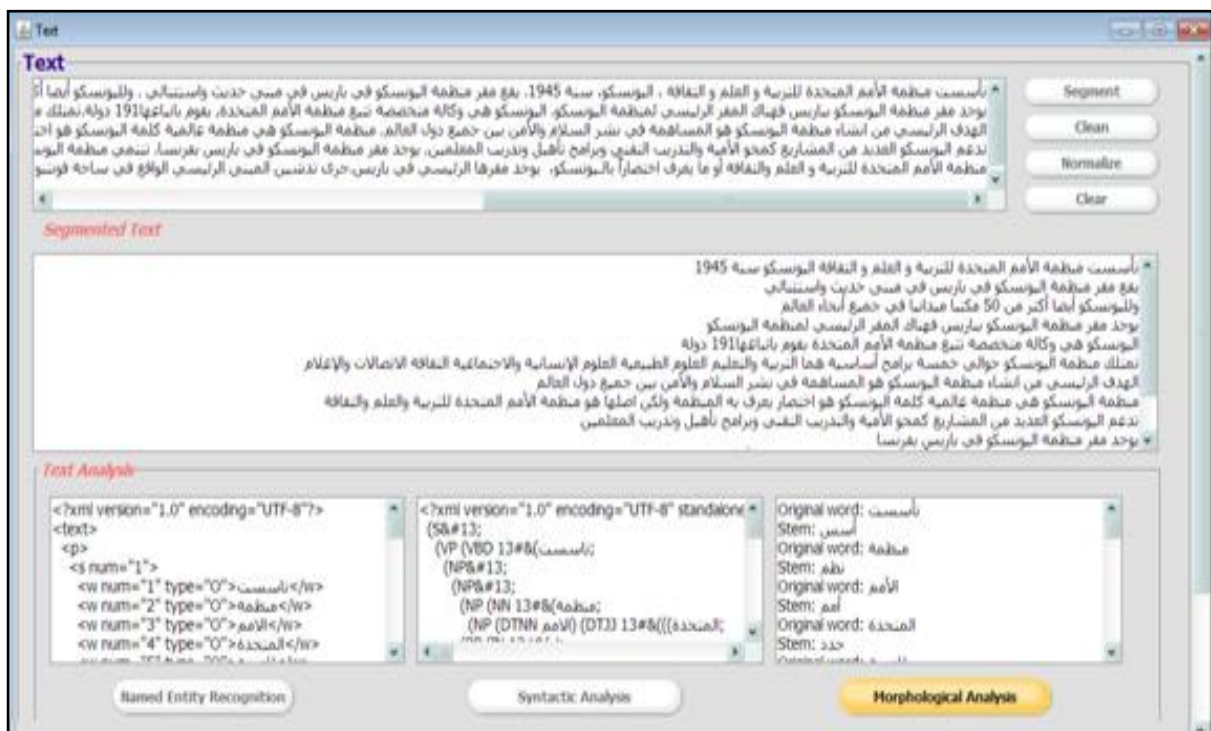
Text

Text

تأسست منظمة الأمم المتحدة للتربية و العلم و الثقافة ، اليونسكو، سنة 1945. يقع مقر منظمة اليونسكو في باريس في مبنى حديث واستثنائي . ولليونسكو أيضا أ
يوجد مقر منظمة اليونسكو بباريس فهناك المقر الرئيسي لمنظمة اليونسكو. اليونسكو هي وكالة متخصصة تتبع منظمة الأمم المتحدة، يقوم بانباعها191 دولة.تمتلك م
الهدف الرئيسي من انشاء منظمة اليونسكو هو المساهمة في نشر السلام والأمن بين جميع دول العالم. منظمة اليونسكو هي منظمة عالمية كلمة اليونسكو هو اخ
تدعم اليونسكو العديد من المشاريع كمحو الأمية والتدريب التقني وبرامج تأهيل وتدريب المعلمين. يوجد مقر منظمة اليونسكو في باريس بفرنسا. تنتمي منظمة اليون
منظمة الأمم المتحدة للتربية و العلم والثقافة أو ما يعرف اختصاراً باليونسكو، يوجد مقرها الرئيسي في باريس.جرى تدشين المبنى الرئيسي الواقع في ساحة فونتو

Segment
Clean
Normalize
Clear

Segmented Text

تأسست منظمة الأمم المتحدة للتربية و العلم و الثقافة اليونسكو سنة 1945
يقع مقر منظمة اليونسكو في باريس في مبنى حديث واستثنائي
ولليونسكو أيضا أكثر من 50 مكتبا ميدانيا في جميع أنحاء العالم
يوجد مقر منظمة اليونسكو بباريس فهناك المقر الرئيسي لمنظمة اليونسكو
اليونسكو هي وكالة متخصصة تتبع منظمة الأمم المتحدة يقوم بانباعها191 دولة
تمتلك منظمة اليونسكو حوالي خمسة برامج أساسية هما التربية والتعليم العلوم الطبيعية العلوم الإنسانية والاجتماعية الثقافة الاتصالات والإعلام
الهدف الرئيسي من انشاء منظمة اليونسكو هو المساهمة في نشر السلام والأمن بين جميع دول العالم
منظمة اليونسكو هي منظمة عالمية كلمة اليونسكو هو اختصار يعرف به المنظمة ولكن اصلها هو منظمة الأمم المتحدة للتربية والعلم والثقافة
تدعم اليونسكو العديد من المشاريع كمحو الأمية والتدريب التقني وبرامج تأهيل وتدريب المعلمين
يوجد مقر منظمة اليونسكو في باريس بفرنسا

Text Analysis

<?xml version="1.0" encoding="UTF-8"?>
<text>
<p>
<s num="1">
<w num="1" type="O">تأسست</w>
<w num="2" type="O">منظمة</w>
<w num="3" type="O">الامم</w>
<w num="4" type="O">المتحدة</w>

<?xml version="1.0" encoding="UTF-8" standalone
(S&#13;
(VP (VBD 13#&(تأسست;
(NP&#13;
(NP&#13;
(NP (NN 13#&(منظمة;
(NP (DTNN الامم) (DTJJ 13#&((المتحدة;

Orginal word: تأسست
Stem: أسس
Orginal word: منظمة
Stem: نظم
Orginal word: الأمم
Stem: أمم
Orginal word: المتحدة
Stem: حدد

Named Entity Recognition
Syntactic Analysis
Morphological Analysis